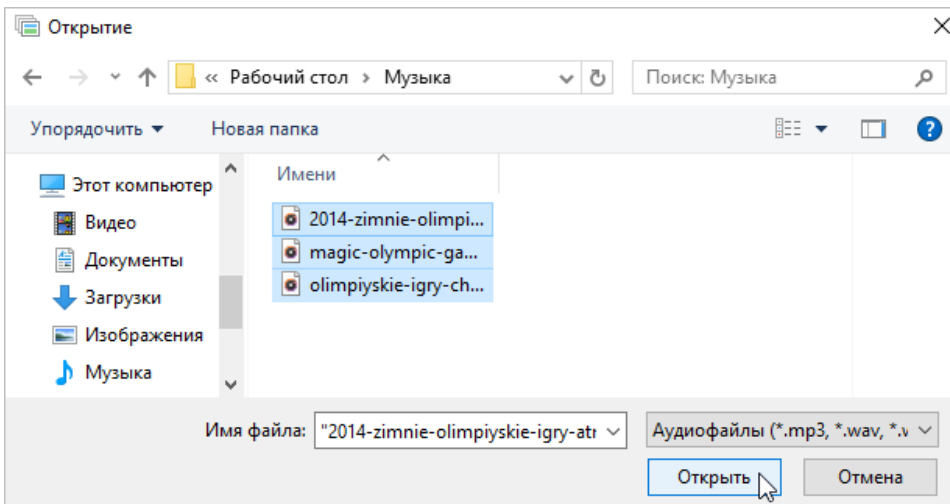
Открытие

« Рабочий стол › Музыка

Поиск: Музыка

Упорядочить ▾ Новая папка

Этот компьютер
Видео
Документы
Загрузки
Изображения
Музыка

Имени

2014-zimnie-olimpi...
magic-olympic-ga...
olimpiyskie-igry-ch...

Имя файла: "2014-zimnie-olimpiyskie-igry-atr

Аудиофайлы (*.mp3, *.wav, *.w

Открыть Отмена